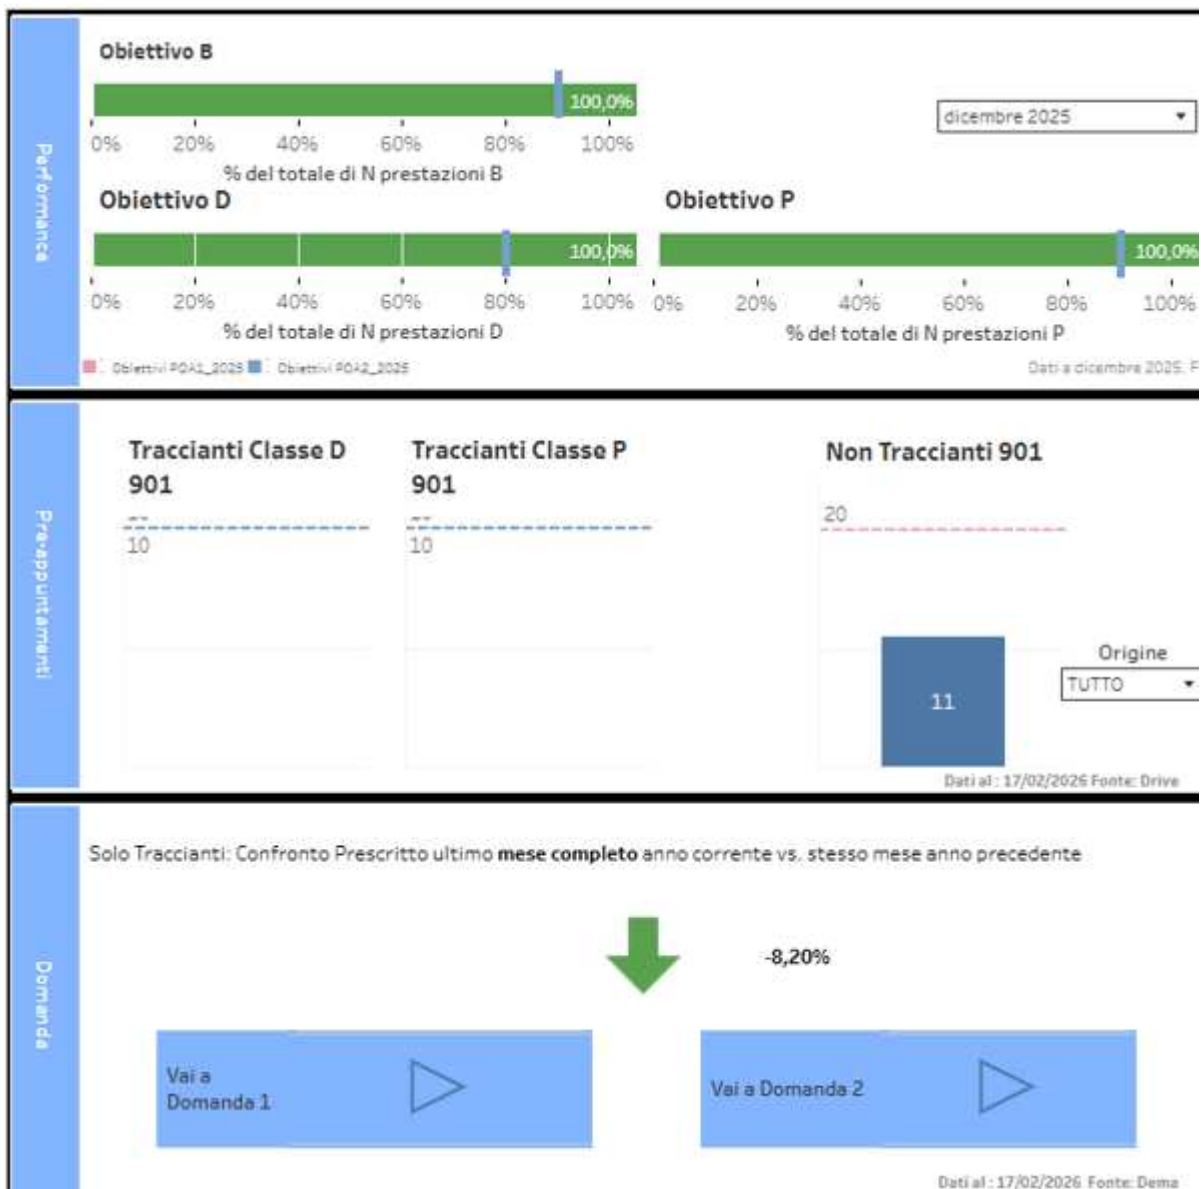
Performance

Obiettivo B

100,0%

0% 20% 40% 60% 80% 100%

% del totale di N prestazioni B

dicembre 2025

Obiettivo D

100,0%

0% 20% 40% 60% 80% 100%

% del totale di N prestazioni D

Obiettivo P

100,0%

0% 20% 40% 60% 80% 100%

% del totale di N prestazioni P

Obiettivi POA1_2025 Obiettivi POA2_2025

Dati a dicembre 2025. F

Pre-appuntamenti

Traccianti Classe D 901

10

Traccianti Classe P 901

10

Non Traccianti 901

20

11

Origine

TUTTO

Dati al : 17/02/2026 Fonte: Drive

Domanda

Solo Traccianti: Confronto Prescritto ultimo **mese completo** anno corrente vs. stesso mese anno precedente

-8,20%

Vai a Domanda 1

Vai a Domanda 2

Dati al : 17/02/2026 Fonte: Dema